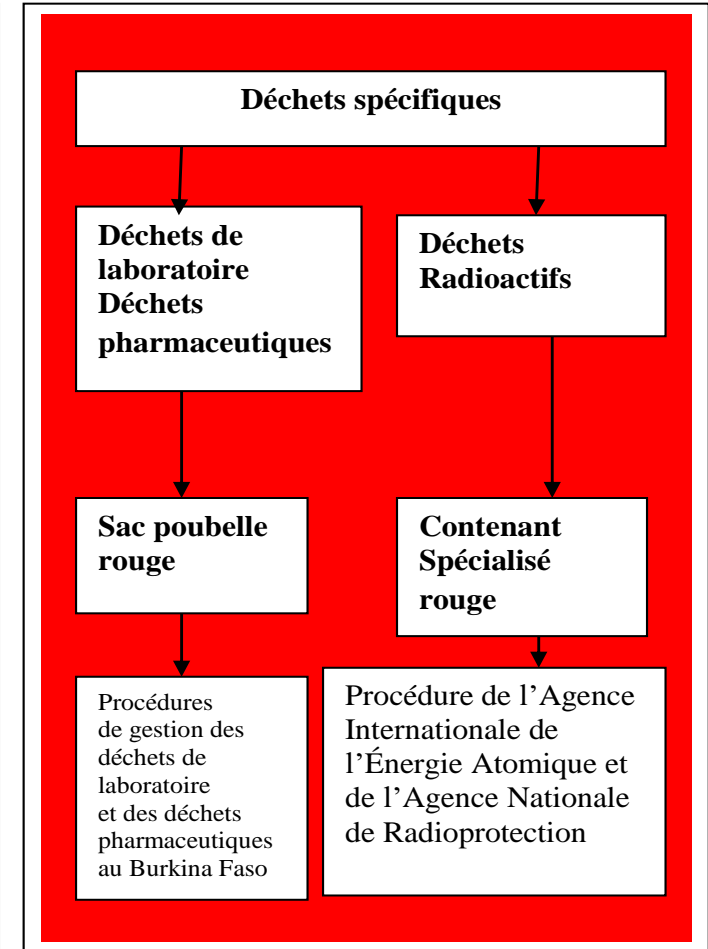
Déchets spécifiques

Déchets de laboratoire
Déchets pharmaceutiques

Déchets Radioactifs

Sac poubelle rouge

Contenant Spécialisé rouge

Procédures de gestion des déchets de laboratoire et des déchets pharmaceutiques au Burkina Faso

Procédure de l'Agence Internationale de l'Énergie Atomique et de l'Agence Nationale de Radioprotection